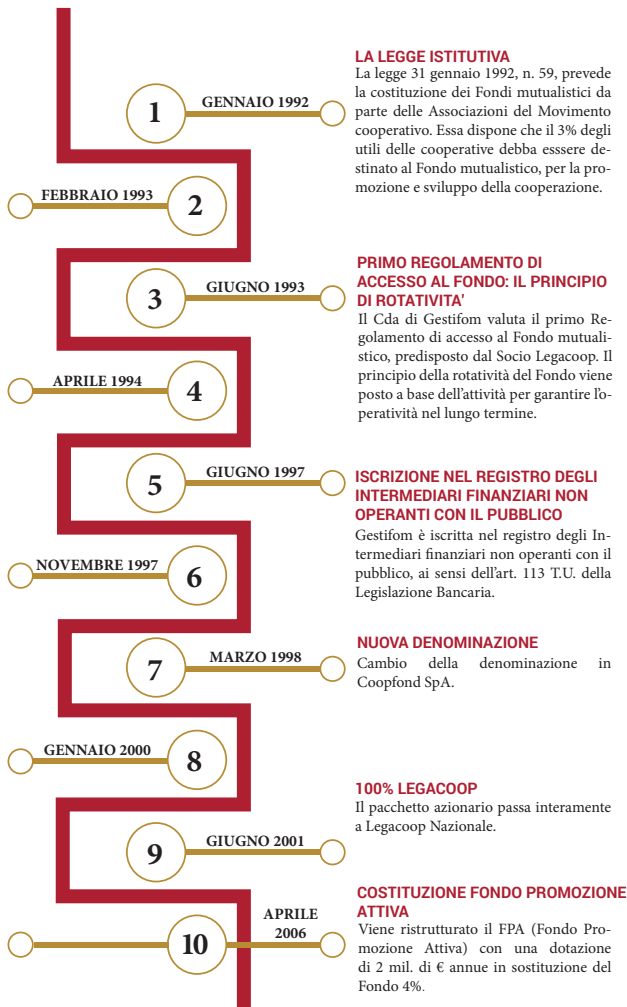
1
GENNAIO 1992

LA LEGGE ISTITUTIVA
La legge 31 gennaio 1992, n. 59, prevede la costituzione dei Fondi mutualistici da parte delle Associazioni del Movimento cooperativo. Essa dispone che il 3% degli utili delle cooperative debba esssere destinato al Fondo mutualistico, per la promozione e sviluppo della cooperazione.

FEBBRAIO 1993
2

3
GIUGNO 1993

PRIMO REGOLAMENTO DI ACCESSO AL FONDO: IL PRINCIPIO DI ROTATIVITA'
Il Cda di Gestifom valuta il primo Regolamento di accesso al Fondo mutualistico, predisposto dal Socio Legacoop. Il principio della rotatività del Fondo viene posto a base dell'attività per garantire l'operatività nel lungo termine.

APRILE 1994
4

5
GIUGNO 1997

ISCRIZIONE NEL REGISTRO DEGLI INTERMEDIARI FINANZIARI NON OPERANTI CON IL PUBBLICO
Gestifom è iscritta nel registro degli Intermediari finanziari non operanti con il pubblico, ai sensi dell'art. 113 T.U. della Legislazione Bancaria.

NOVEMBRE 1997
6

7
MARZO 1998

NUOVA DENOMINAZIONE
Cambio della denominazione in Coopfond SpA.

GENNAIO 2000
8

100% LEGACOOP
Il pacchetto azionario passa interamente a Legacoop Nazionale.

9
GIUGNO 2001

COSTITUZIONE FONDO PROMOZIONE ATTIVA
Viene ristrutturato il FPA (Fondo Promozione Attiva) con una dotazione di 2 mil. di € annue in sostituzione del Fondo 4%.

10
APRILE 2006